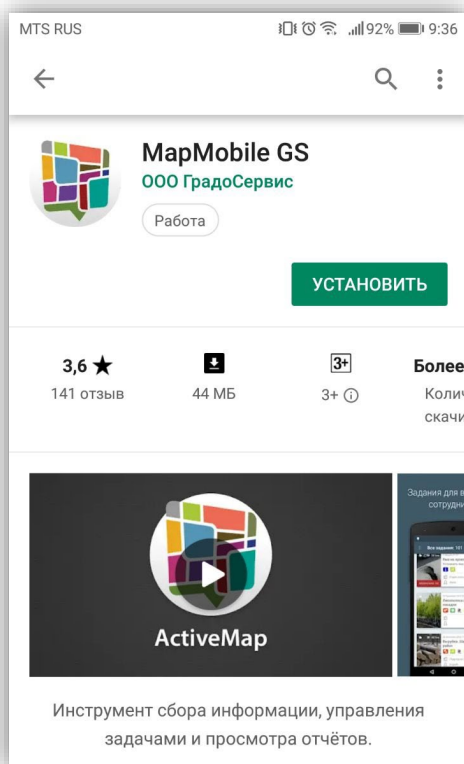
MTS RUS 92% 9:36

MapMobile GS
ООО ГрадоСервис
Работа

УСТАНОВИТЬ

3,6 ★
141 отзыв

44 МБ

3+
3+ ⓘ

Более
Колич
скачи

ActiveMap

Задания для в
сотрудн

Инструмент сбора информации, управления задачами и просмотра отчётов.